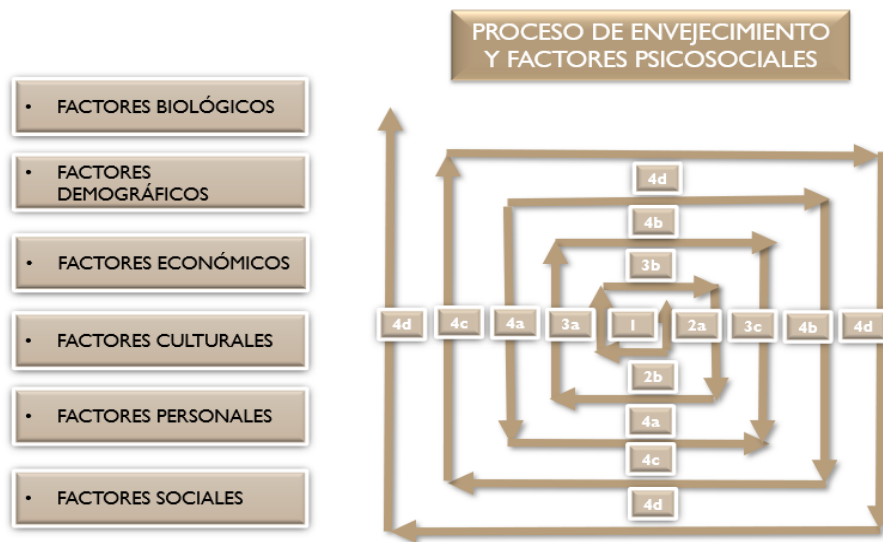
PROCESO DE ENVEJECIMIENTO Y FACTORES PSICOSOCIALES

- FACTORES BIOLÓGICOS
- FACTORES DEMOGRÁFICOS
- FACTORES ECONÓMICOS
- FACTORES CULTURALES
- FACTORES PERSONALES
- FACTORES SOCIALES

4d
4b
3b
4d 4c 4a 3a 1 2a 3c 4b 4d
2b
4a
4c
4d